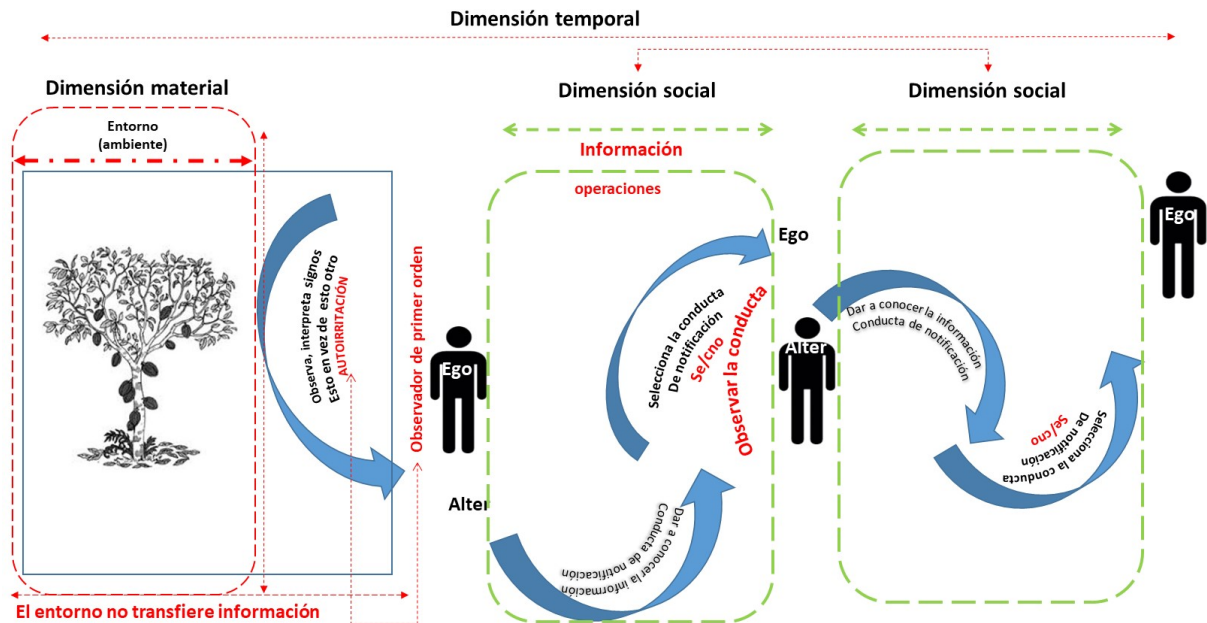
Dimensión temporal

Dimensión material

Entorno (ambiente)

Observa, interpreta signos
Esto en vez de esto otro
AUTOIRRITACIÓN

Observador de primer orden

Ego

Alter

Dimensión social

Información

operaciones

Ego

Selecciona la conducta
De notificación
Se/cno

Observar la conducta

Dar a conocer la información
Conducta de notificación

Alter

Dimensión social

Ego

Dar a conocer la información
Conducta de notificación

Selecciona la conducta
De notificación
Se/cno

El entorno no transfiere información